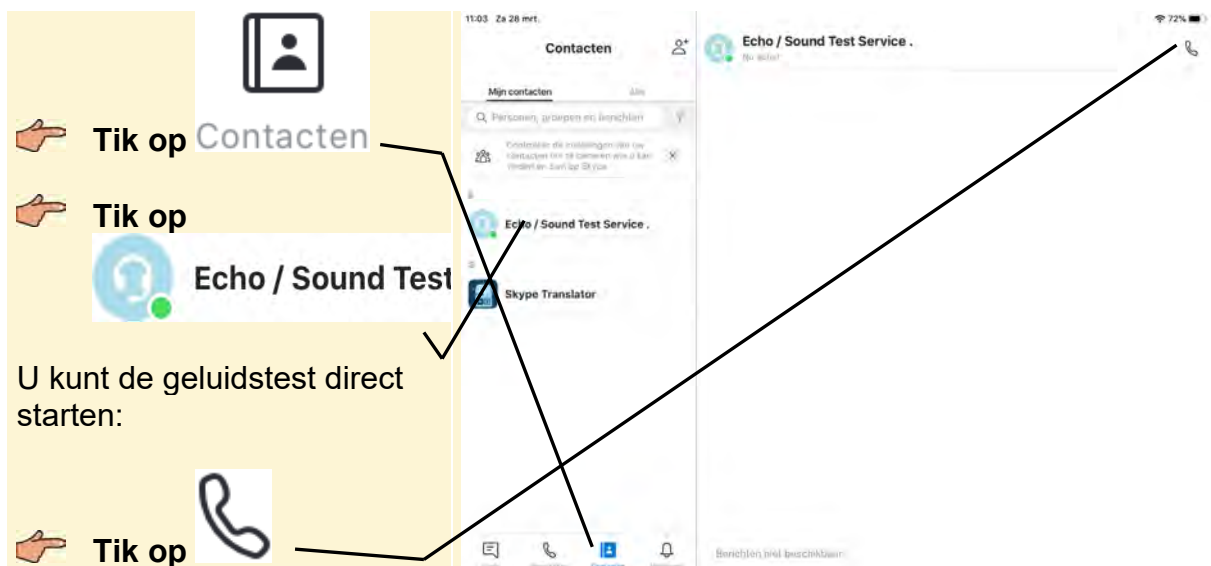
Tik op Contacten

Tik op

Echo / Sound Test

U kunt de geluidstest direct starten:

Tik op

11:03 Za 28 mrt.

72%

Contacten

Mijn contacten

Alle

Q Personen, groepen en berichten

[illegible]

Echo / Sound Test Service .

Skype Translator

Echo / Sound Test Service .

Nu actief

Berichten niet beschikbaar